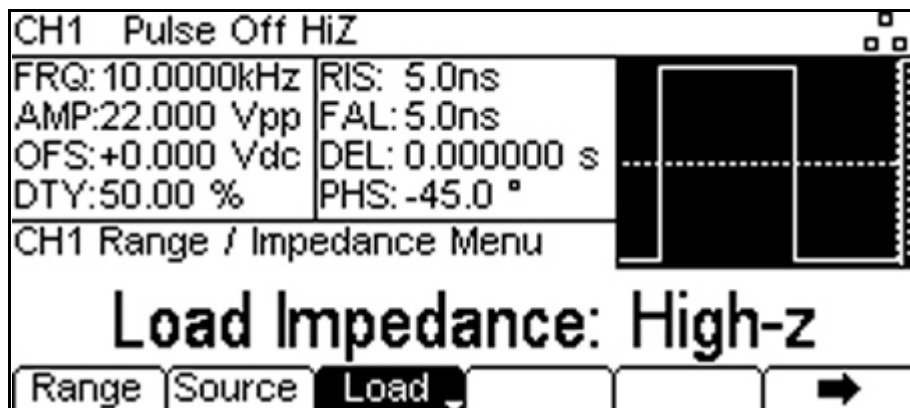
CH1 Pulse Off HiZ

| FRQ:10.0000kHz | RIS: 5.0ns |
|---|---|
| AMP:22.000 Vpp | FAL:5.0ns |
| OFS:+0.000 Vdc | DEL: 0.000000 s |
| DTY:50.00 % | PHS: -45.0 ° |

CH1 Range / Impedance Menu

Load Impedance: High-z

Range Source Load ➡